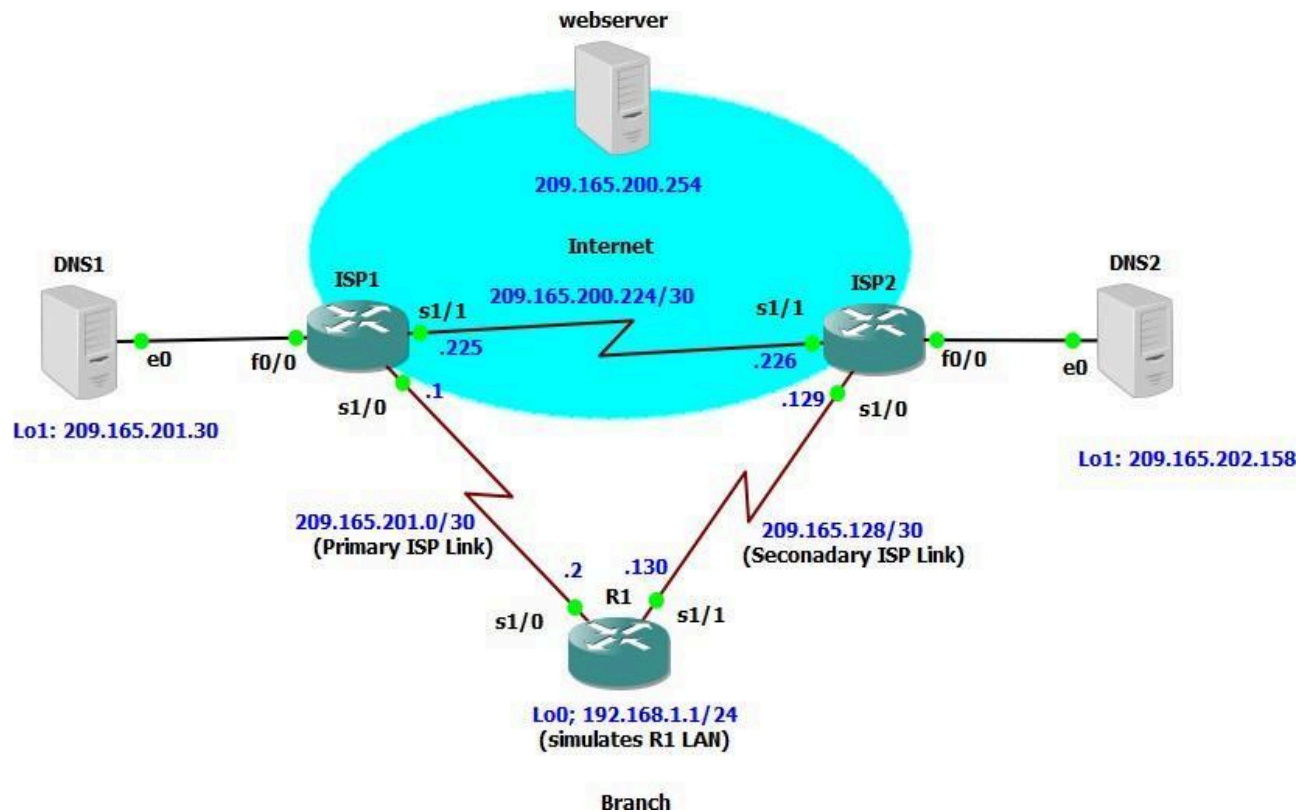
webserver

209.165.200.254

Internet

DNS1

ISP1

209.165.200.224/30

ISP2

DNS2

s1/1

s1/1

e0

f0/0

.225

.226

f0/0

e0

s1/0

.1

.129

s1/0

Lo1: 209.165.201.30

Lo1: 209.165.202.158

209.165.201.0/30
(Primary ISP Link)

209.165.128/30
(Seconadary ISP Link)

.2

.130

R1

s1/0

s1/1

Lo0; 192.168.1.1/24
(simulates R1 LAN)

Branch